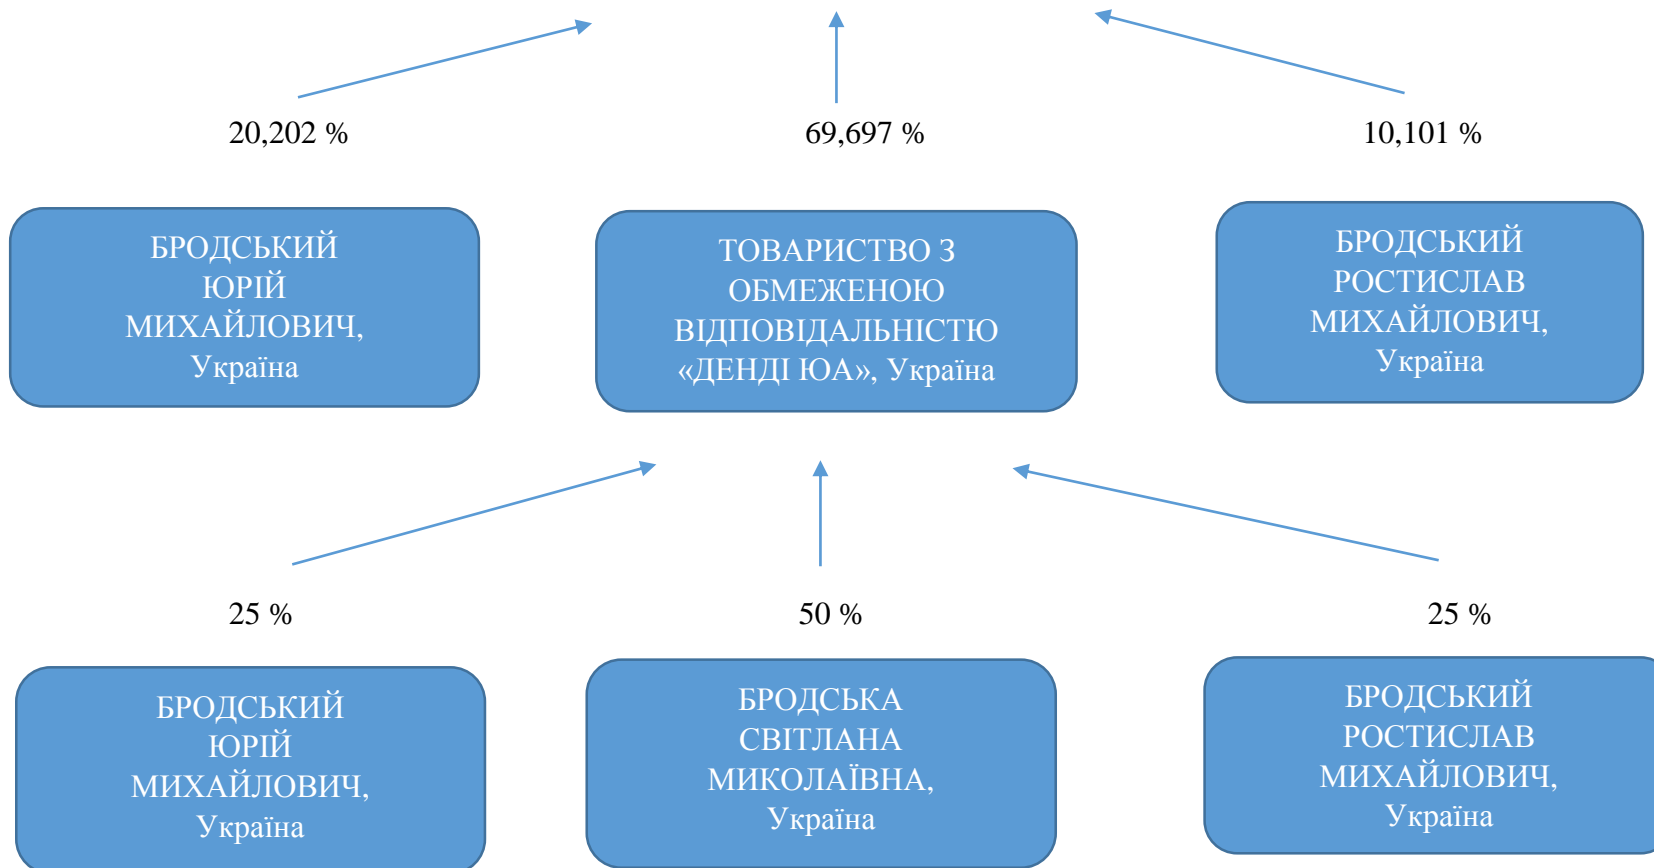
20,202 %

69,697 %

10,101 %

БРОДСЬКИЙ ЮРІЙ МИХАЙЛОВИЧ, Україна

ТОВАРИСТВО З ОБМЕЖЕНОЮ ВІДПОВІДАЛЬНІСТЮ «ДЕНДІ ЮА», Україна

БРОДСЬКИЙ РОСТИСЛАВ МИХАЙЛОВИЧ, Україна

25 %

50 %

25 %

БРОДСЬКИЙ ЮРІЙ МИХАЙЛОВИЧ, Україна

БРОДСЬКА СВІТЛАНА МИКОЛАЇВНА, Україна

БРОДСЬКИЙ РОСТИСЛАВ МИХАЙЛОВИЧ, Україна